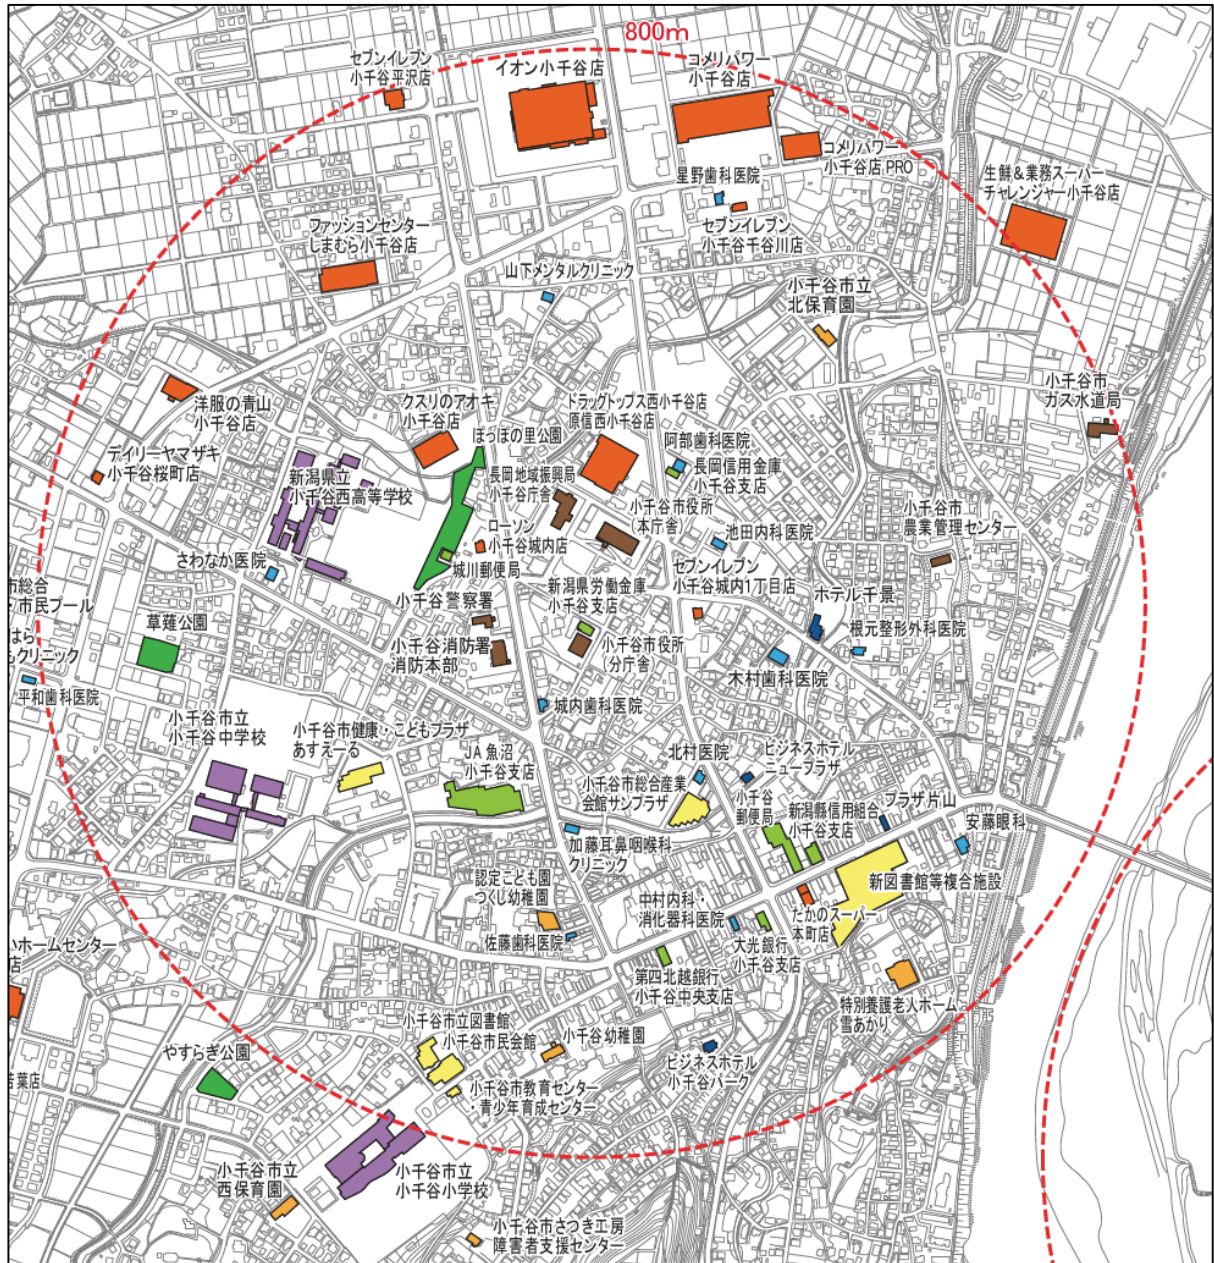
800m

セブンイレブン
小千谷平沢店

イオン小千谷店

コメリパワー
小千谷店

コメリパワー
小千谷店 PRO

星野歯科医院

生鮮&業務スーパー
チャレンジャー小千谷店

ファッションセンター
しまむら小千谷店

セブンイレブン
小千谷千谷川店

山下メンタルクリニック

小千谷市立
北保育園

洋服の青山
小千谷店

クスリのアオキ
小千谷店

ぽっぽの里公園

ドラッグトップス西小千谷店
原信西小千谷店

阿部歯科医院

長岡信用金庫
小千谷支店

小千谷市
ガス水道局

デイリーヤマザキ
小千谷桜町店

新潟県立
小千谷西高等学校

長岡地域振興局
小千谷庁舎

小千谷市役所
(本庁舎)

池田内科医院

小千谷市
農業管理センター

さわなか医院

ローソン
小千谷城内店

城川郵便局

セブンイレブン
小千谷城内1丁目店

ホテル千景

市総合
市民プール

小千谷警察署

新潟県労働金庫
小千谷支店

根元整形外科医院

はら
クリニック

草薙公園

小千谷消防署
消防本部

小千谷市役所
(分庁舎)

木村歯科医院

平和歯科医院

城内歯科医院

小千谷市立
小千谷中学校

小千谷市健康・こどもプラザ
あすえーる

JA魚沼
小千谷支店

北村医院

ビジネスホテル
ニュープラザ

小千谷市総合産業
会館サンプラザ

小千谷
郵便局

新潟縣信用組合
小千谷支店

プラザ片山

安藤眼科

加藤耳鼻咽喉科
クリニック

認定こども園
つくし幼稚園

新図書館等複合施設

中村内科・
消化器科医院

たかのスーパー
本町店

ホームセンター
店

佐藤歯科医院

大光銀行
小千谷支店

第四北越銀行
小千谷中央支店

特別養護老人ホーム
雪あかり

小千谷市立図書館
小千谷市民会館

小千谷幼稚園

やすらぎ公園

ビジネスホテル
小千谷パーク

葉店

小千谷市教育センター
・青少年育成センター

小千谷市立
西保育園

小千谷市立
小千谷小学校

小千谷市さつき工房
障害者支援センター